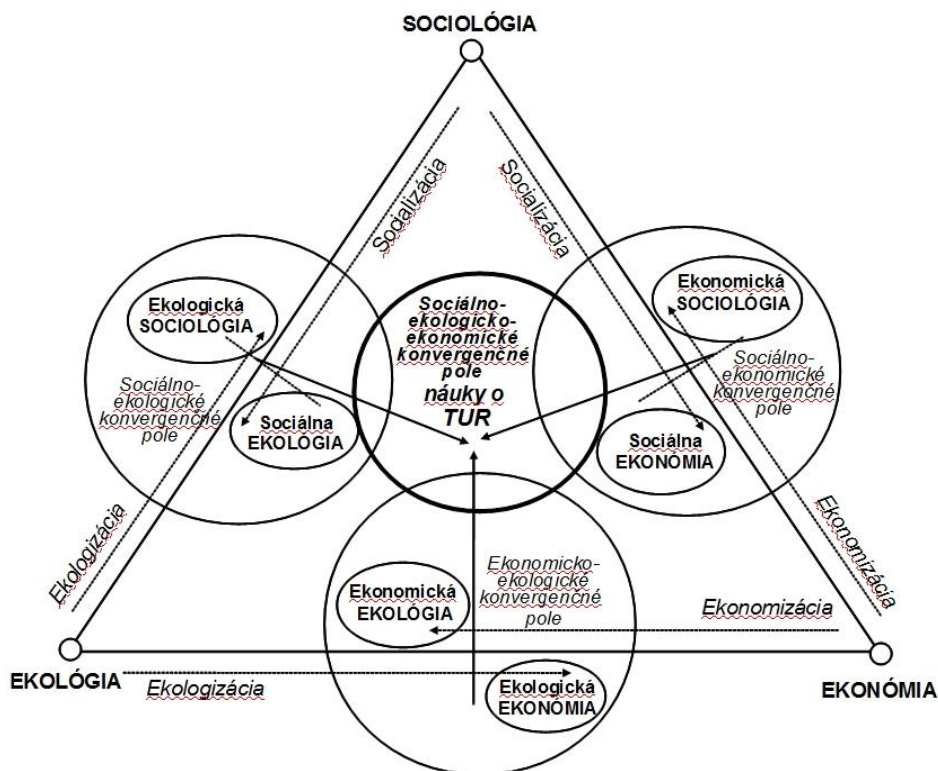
SOCIOLÓGIA

Socializácia

Socializácia

Ekologická SOCIOLÓGIA

Sociálno-ekologicko-ekonomické konvergenčné pole náuky o TUR

Ekonomická SOCIOLÓGIA

Sociálno-ekologické konvergenčné pole

Sociálna EKOLÓGIA

Sociálno-ekonomické konvergenčné pole

Sociálna EKONÓMIA

Ekologizácia

Ekonomizácia

Ekonomicko-ekologické konvergenčné pole

Ekonomická EKOLÓGIA

Ekonomizácia

EKOLÓGIA

Ekologizácia

Ekologická EKONÓMIA

EKONÓMIA